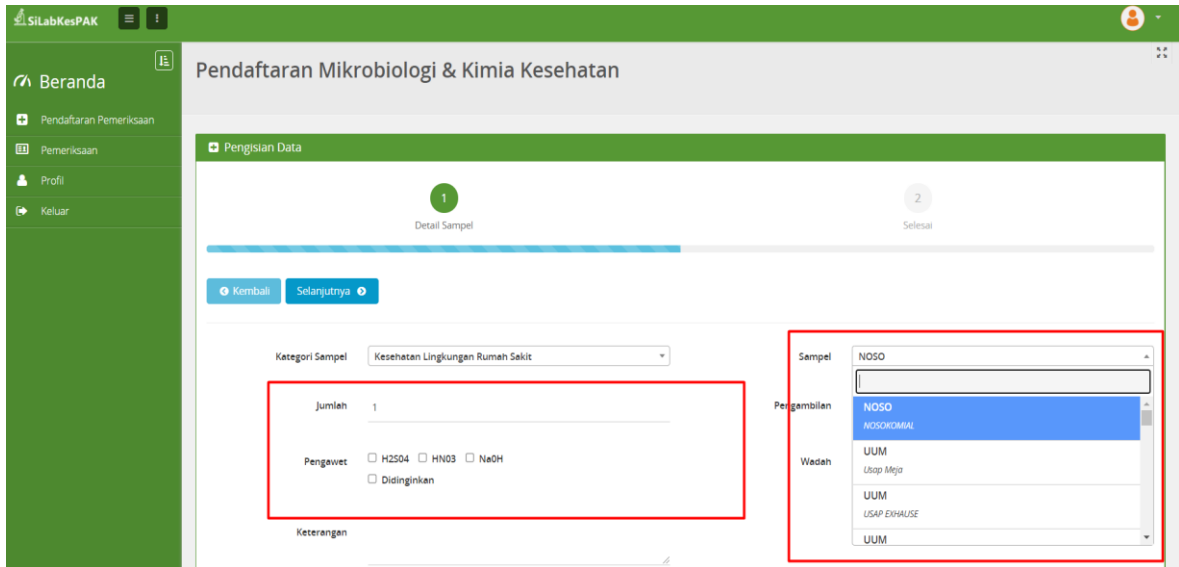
SiLabKesPAK

Beranda

Pendaftaran Pemeriksaan

Pemeriksaan

Profil

Keluar

Pendaftaran Mikrobiologi & Kimia Kesehatan

Pengisian Data

1
Detail Sampel

2
Selesai

Kembali Selanjutnya

Kategori Sampel Kesehatan Lingkungan Rumah Sakit

Jumlah 1

Pengawet H2S04 HN03 Na0H
Didinginkan

Keterangan

Sampel NOSO

Pengambilan

Wadah

NOSO
NOSOKOMIAL

UUM
Usap Meja

UUM
USAP EXHAUSE

UUM